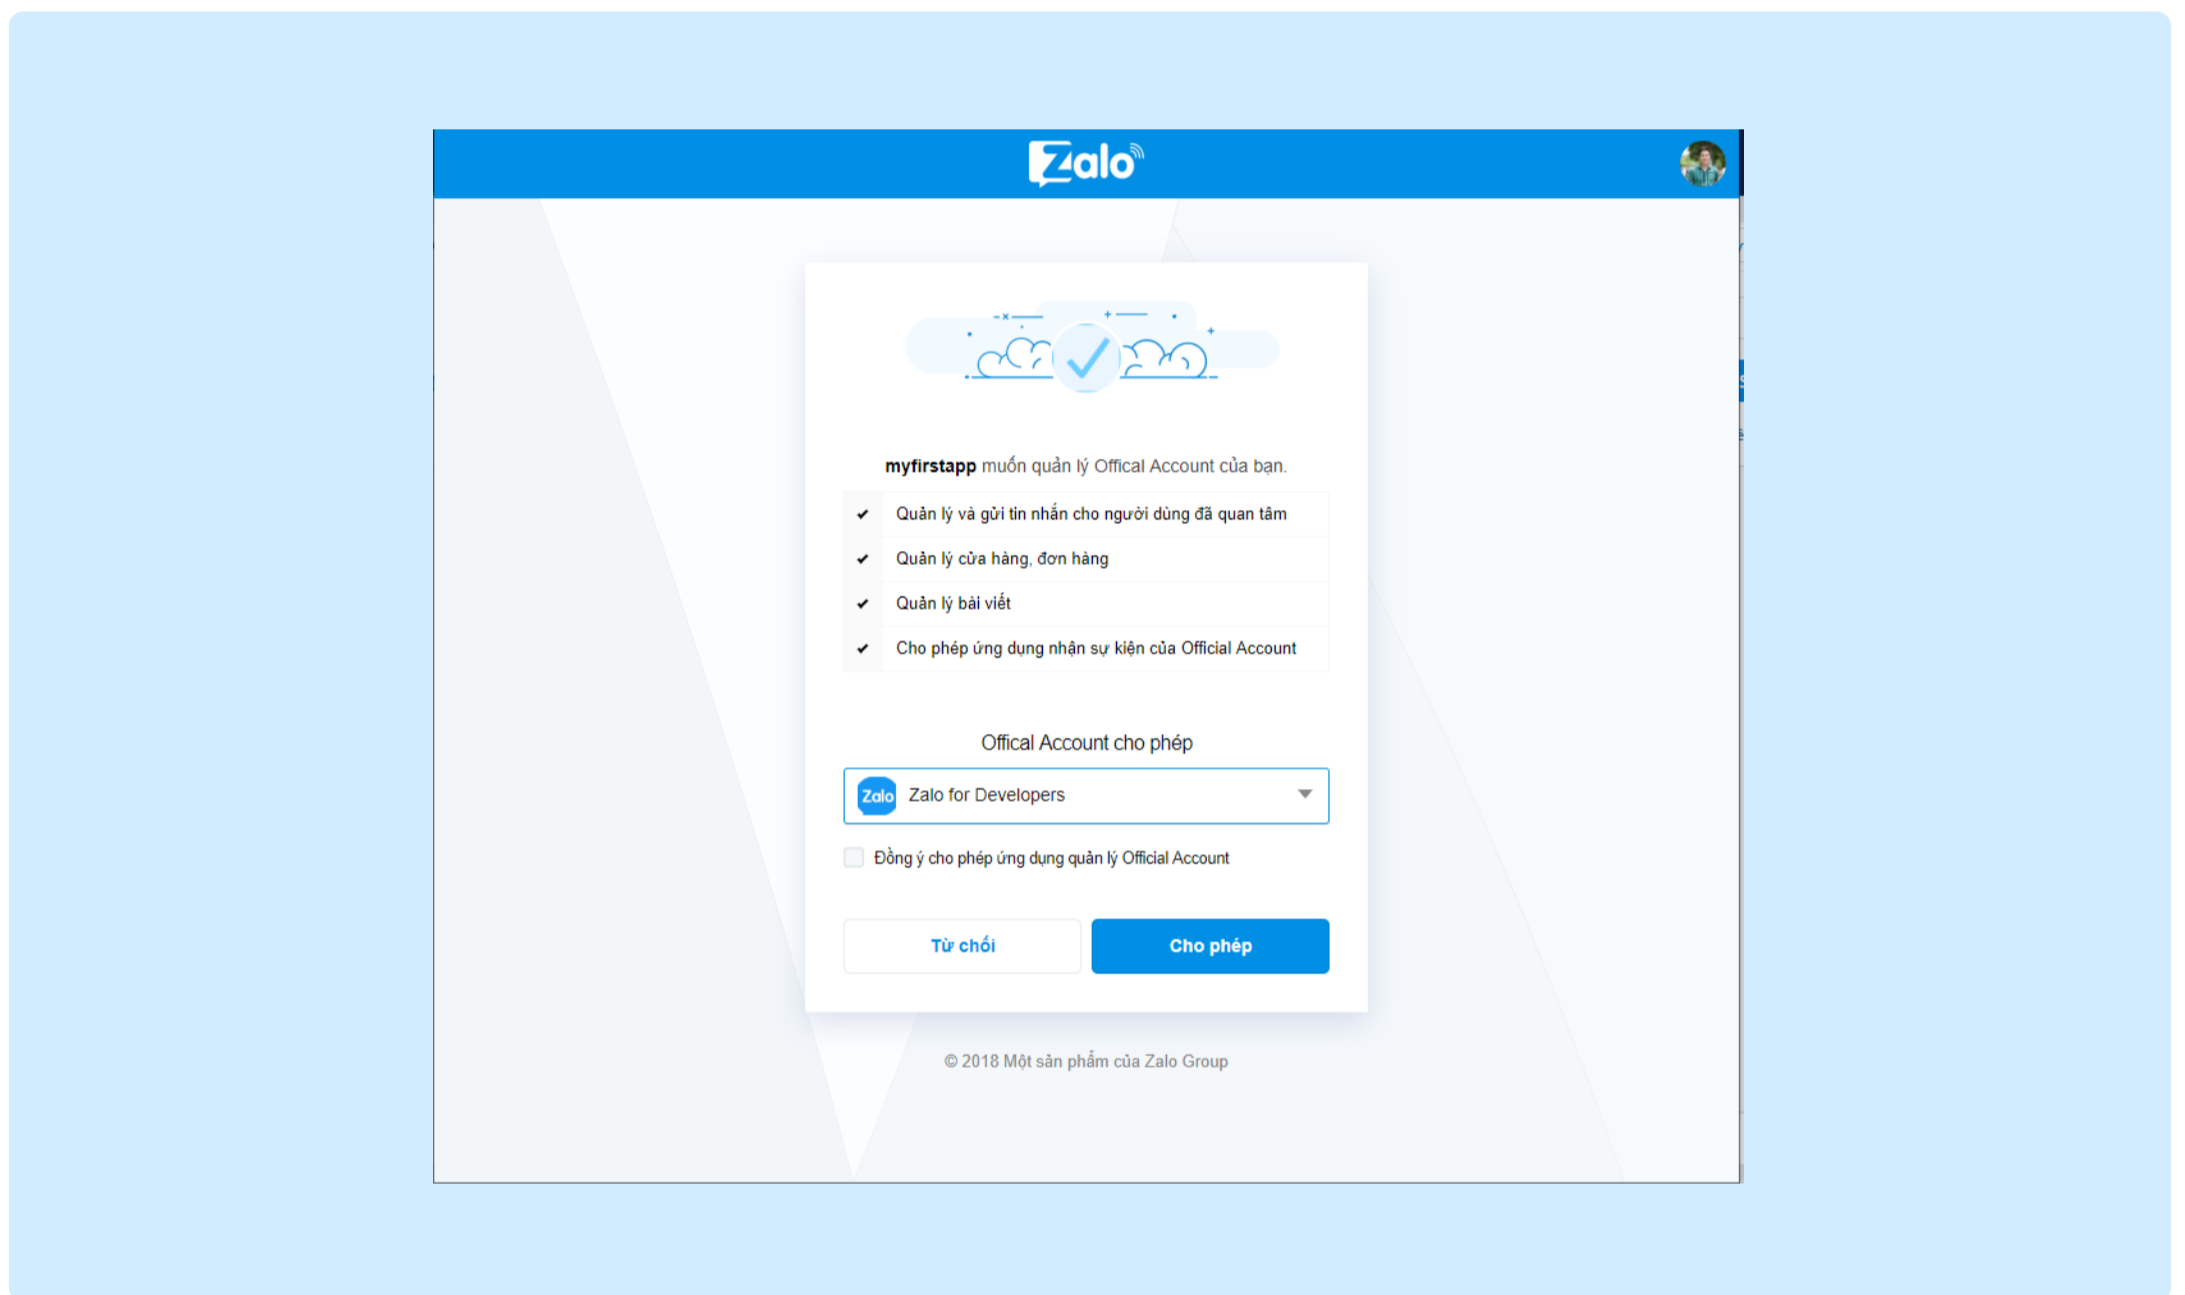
Zalo

myfirstapp muốn quản lý Offical Account của bạn.

✔ Quản lý và gửi tin nhắn cho người dùng đã quan tâm
✔ Quản lý cửa hàng, đơn hàng
✔ Quản lý bài viết
✔ Cho phép ứng dụng nhận sự kiện của Official Account

Offical Account cho phép

Zalo Zalo for Developers

Đồng ý cho phép ứng dụng quản lý Official Account

Từ chối

Cho phép

© 2018 Một sản phẩm của Zalo Group